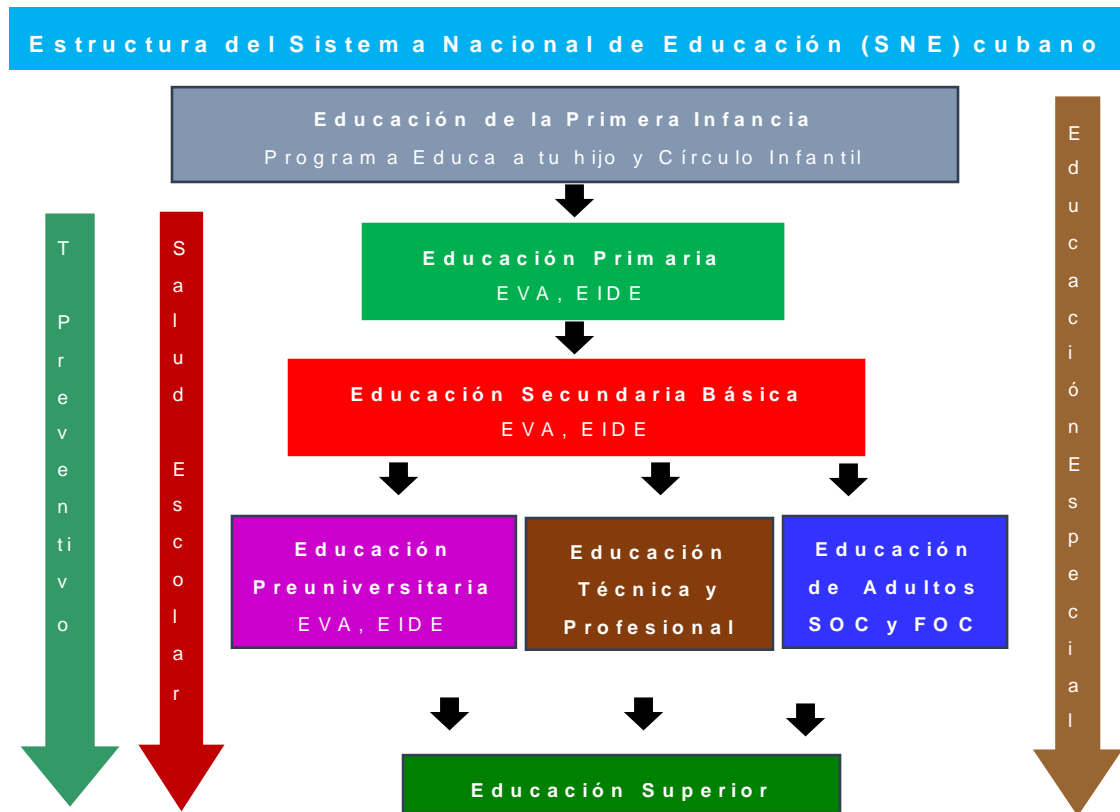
Estructura del Sistema Nacional de Educación (SNE) cubano

Educación de la Primera Infancia
Programa Educa a tu hijo y Círculo Infantil

Educación Primaria
EVA, EIDE

Educación Secundaria Básica
EVA, EIDE

Educación Preuniversitaria
EVA, EIDE

Educación Técnica y Profesional

Educación de Adultos
SOC y FOC

Educación Superior

T Preventivo

Salud Escolar

Educación Especial